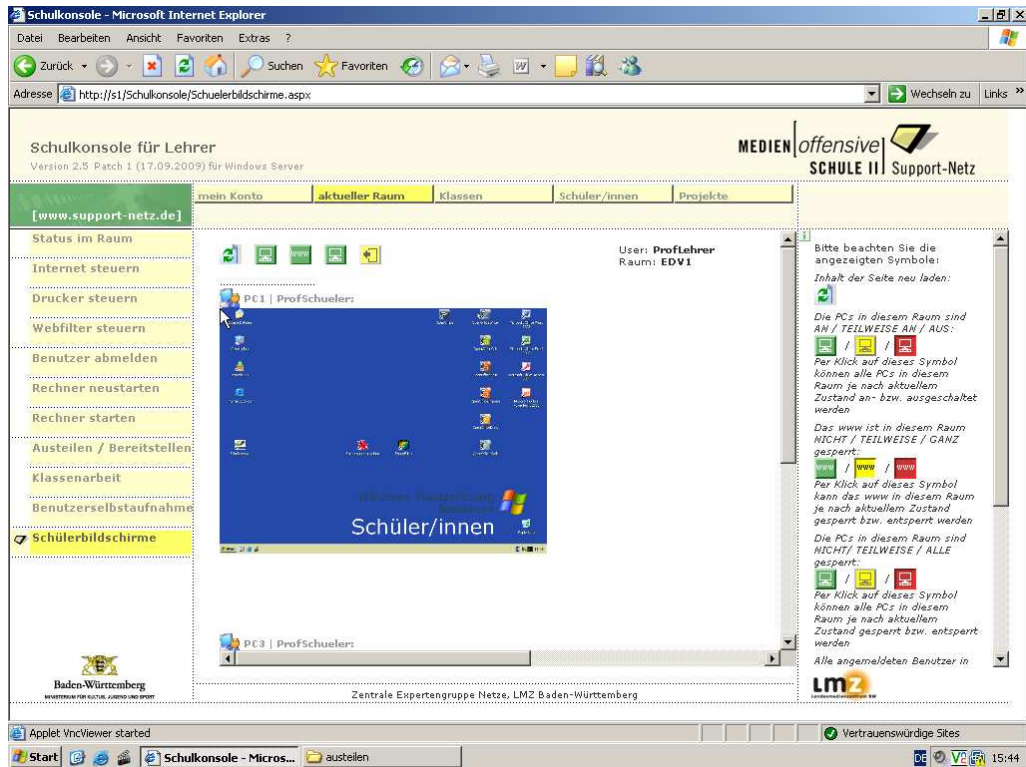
Schulkonsole - Microsoft Internet Explorer

Datei Bearbeiten Ansicht Favoriten Extras ?

Zurück Suchen Favoriten

Adresse http://s1/Schulkonsole/Schuelerbildschirme.aspx

Wechseln zu Links »

Schulkonsole für Lehrer
Version 2.5 Patch 1 (17.09.2009) für Windows Server

MEDIEN offensive SCHULE II Support-Netz

[www.support-netz.de]

mein Konto | aktueller Raum | Klassen | Schüler/innen | Projekte

Status im Raum
Internet steuern
Drucker steuern
Webfilter steuern
Benutzer abmelden
Rechner neustarten
Rechner starten
Austeilen / Bereitstellen
Klassenarbeit
Benutzerselbstaufnahme
Schülerbildschirme

User: ProfLehrer
Raum: EDV1

PC1 | ProfSchueler:

Schüler/innen

PC3 | ProfSchueler:

Bitte beachten Sie die angezeigten Symbole:

Inhalt der Seite neu laden:

Die PCs in diesem Raum sind AN / TEILWEISE AN / AUS:

Per Klick auf dieses Symbol können alle PCs in diesem Raum je nach aktuellem Zustand an- bzw. ausgeschaltet werden

Das www ist in diesem Raum NICHT / TEILWEISE / GANZ gesperrt:

www / www / www

Per Klick auf dieses Symbol kann das www in diesem Raum je nach aktuellem Zustand gesperrt bzw. entsperrt werden

Die PCs in diesem Raum sind NICHT/ TEILWEISE / ALLE gesperrt:

Per Klick auf dieses Symbol können alle PCs in diesem Raum je nach aktuellem Zustand gesperrt bzw. entsperrt werden

Alle angemeldeten Benutzer in

Baden-Württemberg
MINISTERIUM FÜR KULTUS, JUGEND UND SPORT

Zentrale Expertengruppe Netze, LMZ Baden-Württemberg

LMZ

Applet VncViewer started

Vertrauenswürdige Sites

Start Schulkonsole - Micros... austeilen

DE 15:44